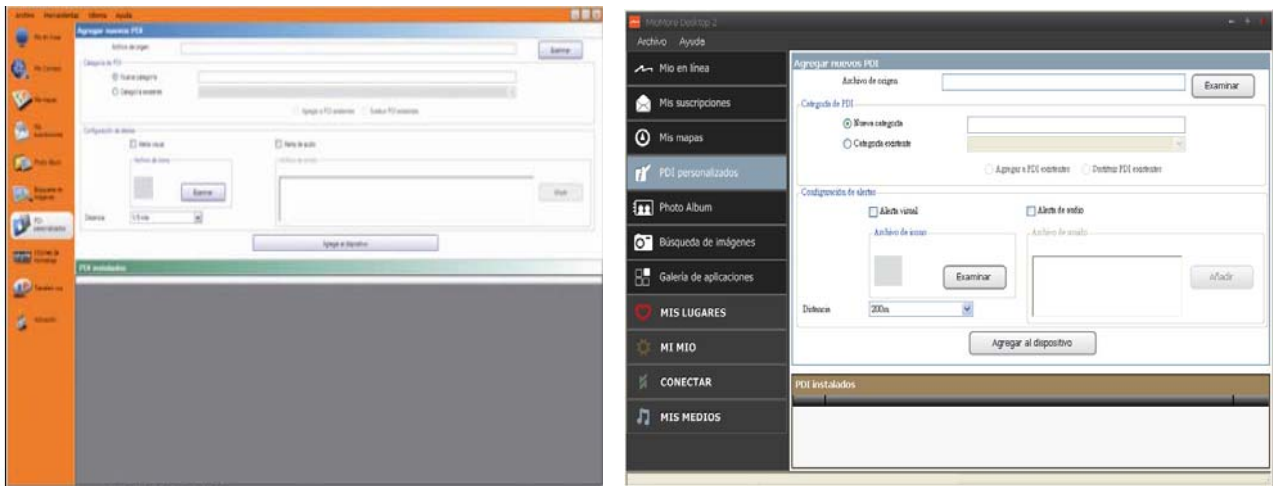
Archivo Herramientas Idioma Ayuda

Mio en línea

Mis Correos

Mis mapas

Mis suscripciones

Photo Album

Búsqueda de imágenes

PDI personalizados

Estudio de Instalación

Tareas

Activación

Agregar nuevos PDI

Archivo de origen

Examinar

Categoría de PDI

Nueva categoría

Categoría existente

Agregar a PDI existentes

Sustituir PDI existentes

Configuración de alertas

Alerta visual

Alerta de audio

Archivo de icono

Examinar

Archivo de sonido

Añadir

Distancia

1/4 mile

Agregar al dispositivo

PDI instalados

MioMore Desktop 2

Archivo Ayuda

Mio en línea

Mis suscripciones

Mis mapas

PDI personalizados

Photo Album

Búsqueda de imágenes

Galería de aplicaciones

MIS LUGARES

MI MIO

CONECTAR

MIS MEDIOS

Agregar nuevos PDI

Archivo de origen

Examinar

Categoría de PDI

Nueva categoría

Categoría existente

Agregar a PDI existentes

Sustituir PDI existentes

Configuración de alertas

Alerta visual

Alerta de audio

Archivo de icono

Archivo de sonido

Examinar

Añadir

Distancia

200m

Agregar al dispositivo

PDI instalados